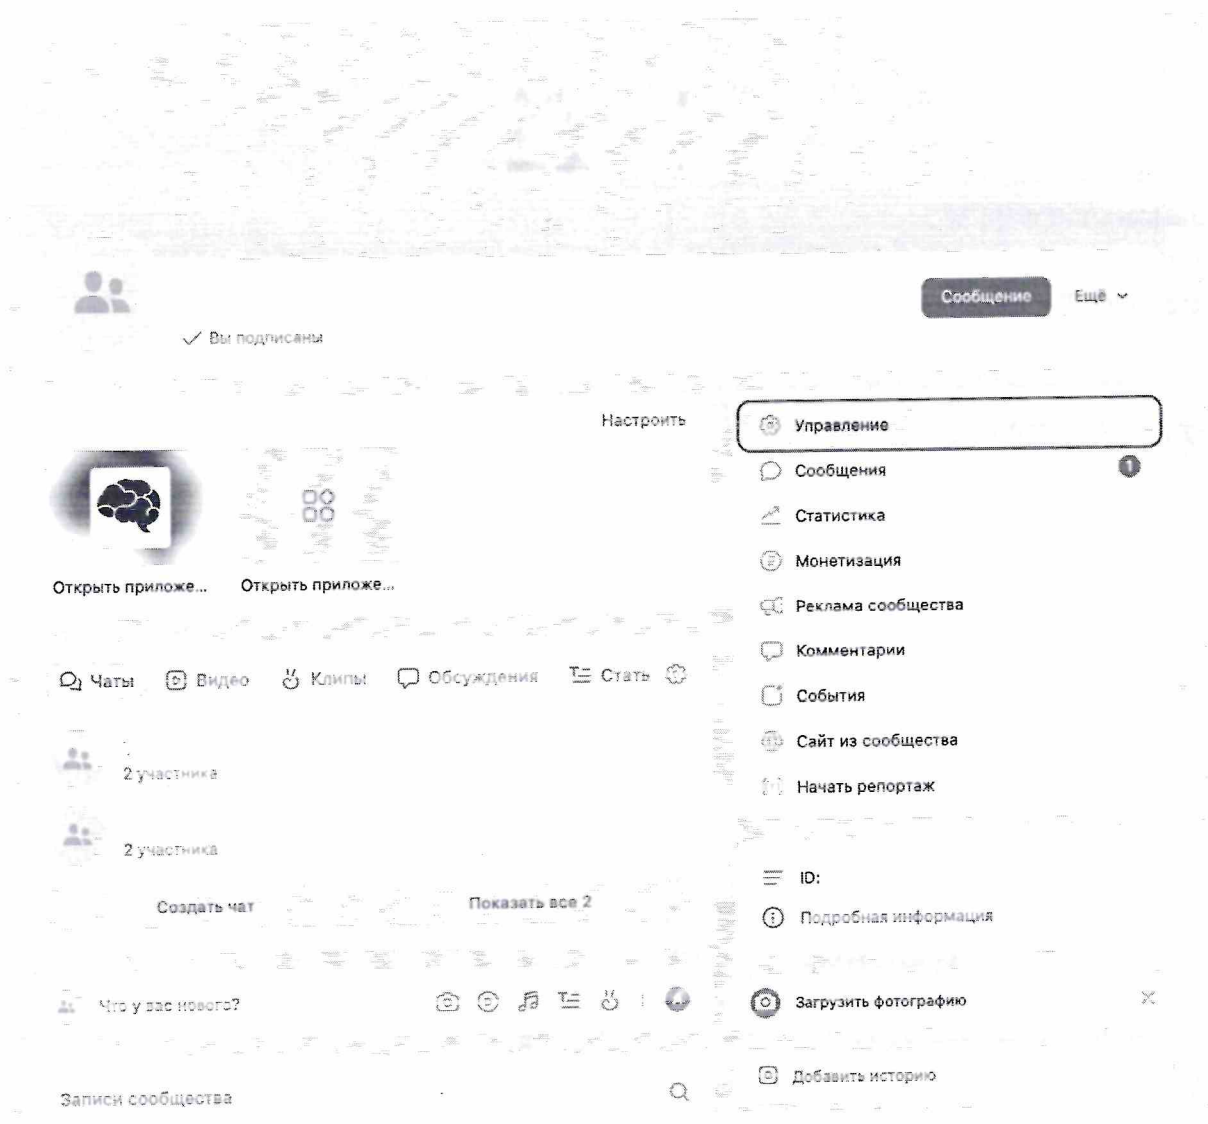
Сообщение
Ещё

✓ Вы подписаны

Настроить

Открыть приложе...
Открыть приложе...

Чаты
Видео
Клипы
Обсуждения
Стать

2 участника

2 участника

Создать чат
Показать все 2

Что у вас нового?

Записи сообщества

Управление
Сообщения 1
Статистика
Монетизация
Реклама сообщества
Комментарии
События
Сайт из сообщества
Начать репортаж

ID:
Подробная информация

Загрузить фотографию

Добавить историю